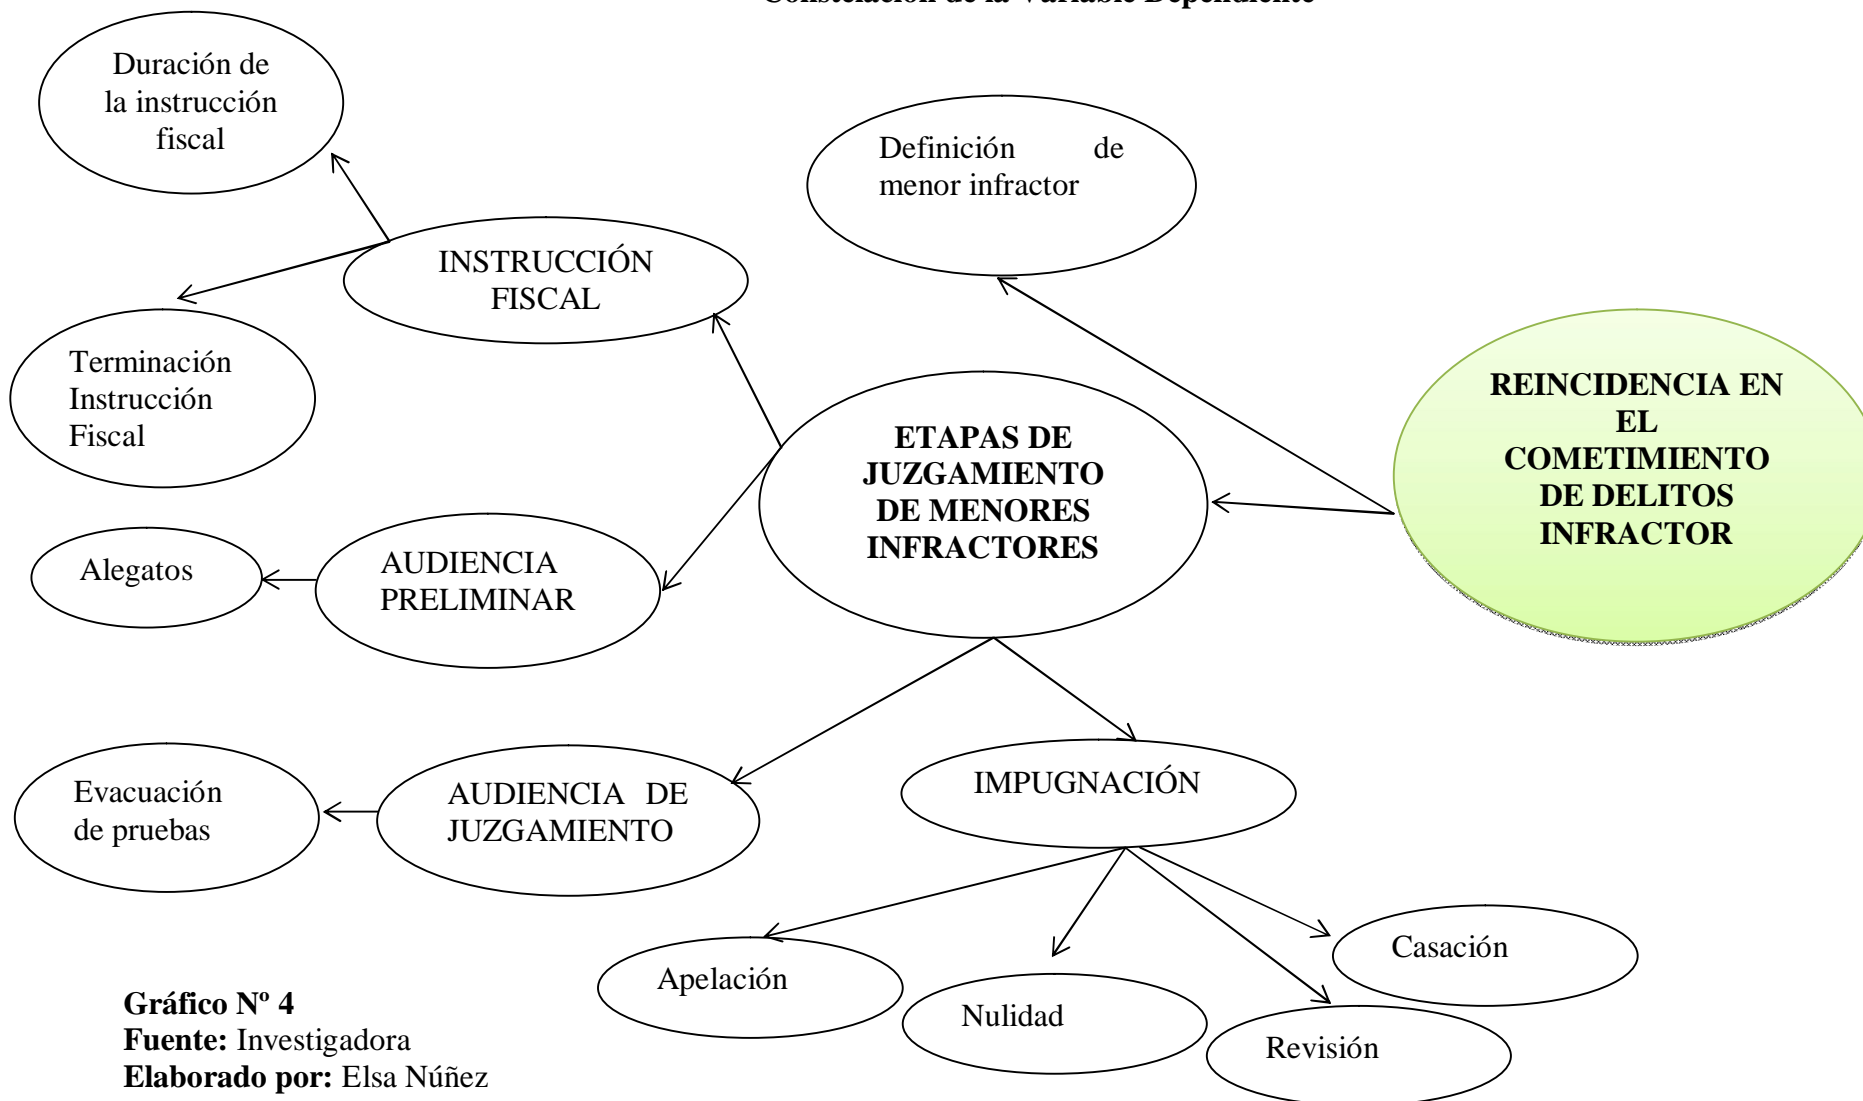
Constelación de la Variable Dependiente

Duración de la instrucción fiscal

Definición de menor infractor

INSTRUCCIÓN FISCAL

Terminación Instrucción Fiscal

REINCIDENCIA EN EL COMETIMIENTO DE DELITOS INFRACTOR

ETAPAS DE JUZGAMIENTO DE MENORES INFRACTORES

Alegatos

AUDIENCIA PRELIMINAR

Evacuación de pruebas

AUDIENCIA DE JUZGAMIENTO

IMPUGNACIÓN

Casación

Apelación

Nulidad

Revisión

**Gráfico Nº 4**
**Fuente:** Investigadora
**Elaborado por:** Elsa Núñez